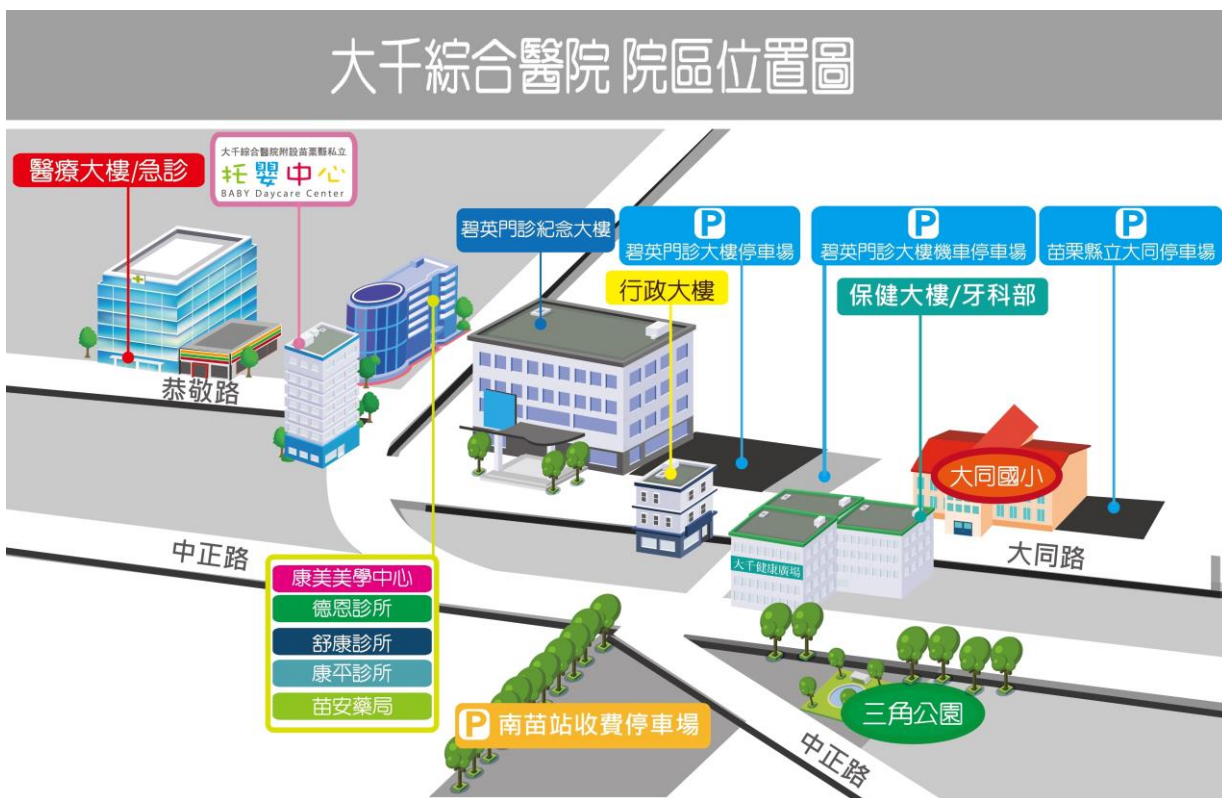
大千綜合醫院 院區位置圖

醫療大樓/急診

大千綜合醫院附設苗栗縣私立
托嬰中心
BABY Daycare Center

碧英門診紀念大樓

P
碧英門診大樓停車場

P
碧英門診大樓機車停車場

P
苗栗縣立大同停車場

行政大樓

保健大樓/牙科部

恭敬路

大同國小

大千健康廣場

中正路

大同路

康美美學中心
德恩診所
舒康診所
康平診所
苗安藥局

P 南苗站收費停車場

三角公園

中正路